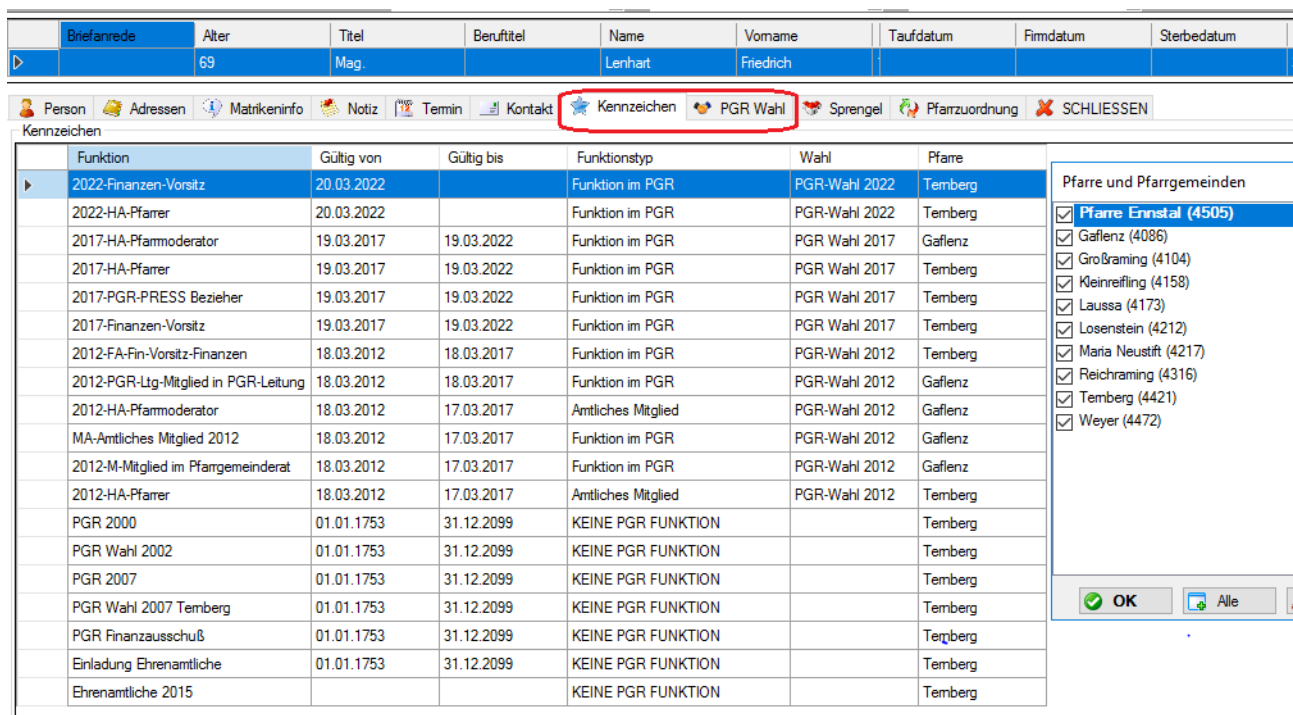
| | Briefanrede | Alter | Titel | Beruftitel | Name | Vorname | Taufdatum | Firmdatum | Sterbedatum |
|---|---|---|---|---|---|---|---|---|---|
| ▷ | | 69 | Mag. | | Lenhart | Friedrich | | | |

Person | Adressen | Matrikeninfo | Notiz | Termin | Kontakt | Kennzeichen | PGR Wahl | Sprengel | Pfarrzuordnung | SCHLIESSEN

Kennzeichen

| | Funktion | Gültig von | Gültig bis | Funktionstyp | Wahl | Pfarre |
|---|---|---|---|---|---|---|
| ▶ | 2022-Finanzen-Vorsitz | 20.03.2022 | | Funktion im PGR | PGR-Wahl 2022 | Ternberg |
| | 2022-HA-Pfarrer | 20.03.2022 | | Funktion im PGR | PGR-Wahl 2022 | Ternberg |
| | 2017-HA-Pfarrmoderator | 19.03.2017 | 19.03.2022 | Funktion im PGR | PGR Wahl 2017 | Gaflenz |
| | 2017-HA-Pfarrer | 19.03.2017 | 19.03.2022 | Funktion im PGR | PGR Wahl 2017 | Ternberg |
| | 2017-PGR-PRESS Bezieher | 19.03.2017 | 19.03.2022 | Funktion im PGR | PGR Wahl 2017 | Ternberg |
| | 2017-Finanzen-Vorsitz | 19.03.2017 | 19.03.2022 | Funktion im PGR | PGR Wahl 2017 | Ternberg |
| | 2012-FA-Fin-Vorsitz-Finanzen | 18.03.2012 | 18.03.2017 | Funktion im PGR | PGR-Wahl 2012 | Ternberg |
| | 2012-PGR-Ltg-Mitglied in PGR-Leitung | 18.03.2012 | 18.03.2017 | Funktion im PGR | PGR-Wahl 2012 | Gaflenz |
| | 2012-HA-Pfarrmoderator | 18.03.2012 | 17.03.2017 | Amtliches Mitglied | PGR-Wahl 2012 | Gaflenz |
| | MA-Amtliches Mitglied 2012 | 18.03.2012 | 17.03.2017 | Funktion im PGR | PGR-Wahl 2012 | Gaflenz |
| | 2012-M-Mitglied im Pfarrgemeinderat | 18.03.2012 | 17.03.2017 | Funktion im PGR | PGR-Wahl 2012 | Gaflenz |
| | 2012-HA-Pfarrer | 18.03.2012 | 17.03.2017 | Amtliches Mitglied | PGR-Wahl 2012 | Ternberg |
| | PGR 2000 | 01.01.1753 | 31.12.2099 | KEINE PGR FUNKTION | | Ternberg |
| | PGR Wahl 2002 | 01.01.1753 | 31.12.2099 | KEINE PGR FUNKTION | | Ternberg |
| | PGR 2007 | 01.01.1753 | 31.12.2099 | KEINE PGR FUNKTION | | Ternberg |
| | PGR Wahl 2007 Ternberg | 01.01.1753 | 31.12.2099 | KEINE PGR FUNKTION | | Ternberg |
| | PGR Finanzausschuß | 01.01.1753 | 31.12.2099 | KEINE PGR FUNKTION | | Ternberg |
| | Einladung Ehrenamtliche | 01.01.1753 | 31.12.2099 | KEINE PGR FUNKTION | | Ternberg |
| | Ehrenamtliche 2015 | | | KEINE PGR FUNKTION | | Ternberg |

Pfarre und Pfarrgemeinden
Pfarre Ennstal (4505)
Gaflenz (4086)
Großraming (4104)
Kleinreifling (4158)
Laussa (4173)
Losenstein (4212)
Maria Neustift (4217)
Reichraming (4316)
Ternberg (4421)
Weyer (4472)

OK | Alle